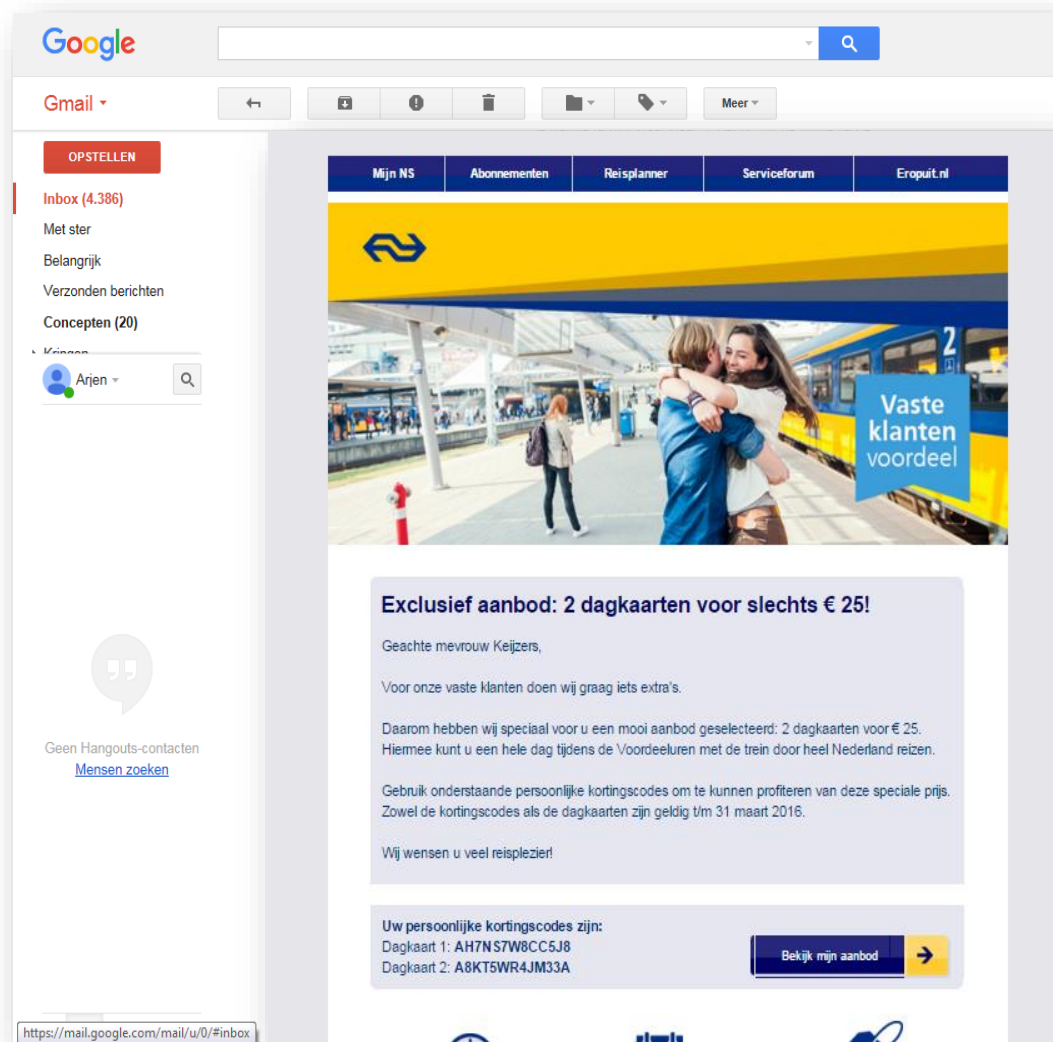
Google

Gmail

Meer

OPSTELLEN

Inbox (4.386)

Met ster

Belangrijk

Verzonden berichten

Concepten (20)

Kringen

Arjen

Geen Hangouts-contacten

Mensen zoeken

https://mail.google.com/mail/u/0/#inbox

Mijn NS | Abonnementen | Reisplanner | Serviceforum | Eropuit.nl

Vaste klanten voordeel

Exclusief aanbod: 2 dagkaarten voor slechts € 25!

Geachte mevrouw Keijzers,

Voor onze vaste klanten doen wij graag iets extra's.

Daarom hebben wij speciaal voor u een mooi aanbod geselecteerd: 2 dagkaarten voor € 25. Hiermee kunt u een hele dag tijdens de Voordeeluren met de trein door heel Nederland reizen.

Gebruik onderstaande persoonlijke kortingscodes om te kunnen profiteren van deze speciale prijs. Zowel de kortingscodes als de dagkaarten zijn geldig t/m 31 maart 2016.

Wij wensen u veel reisplezier!

Uw persoonlijke kortingscodes zijn:
Dagkaart 1: AH7NS7W8CC5J8
Dagkaart 2: A8KT5WR4JM33A

Bekijk mijn aanbod